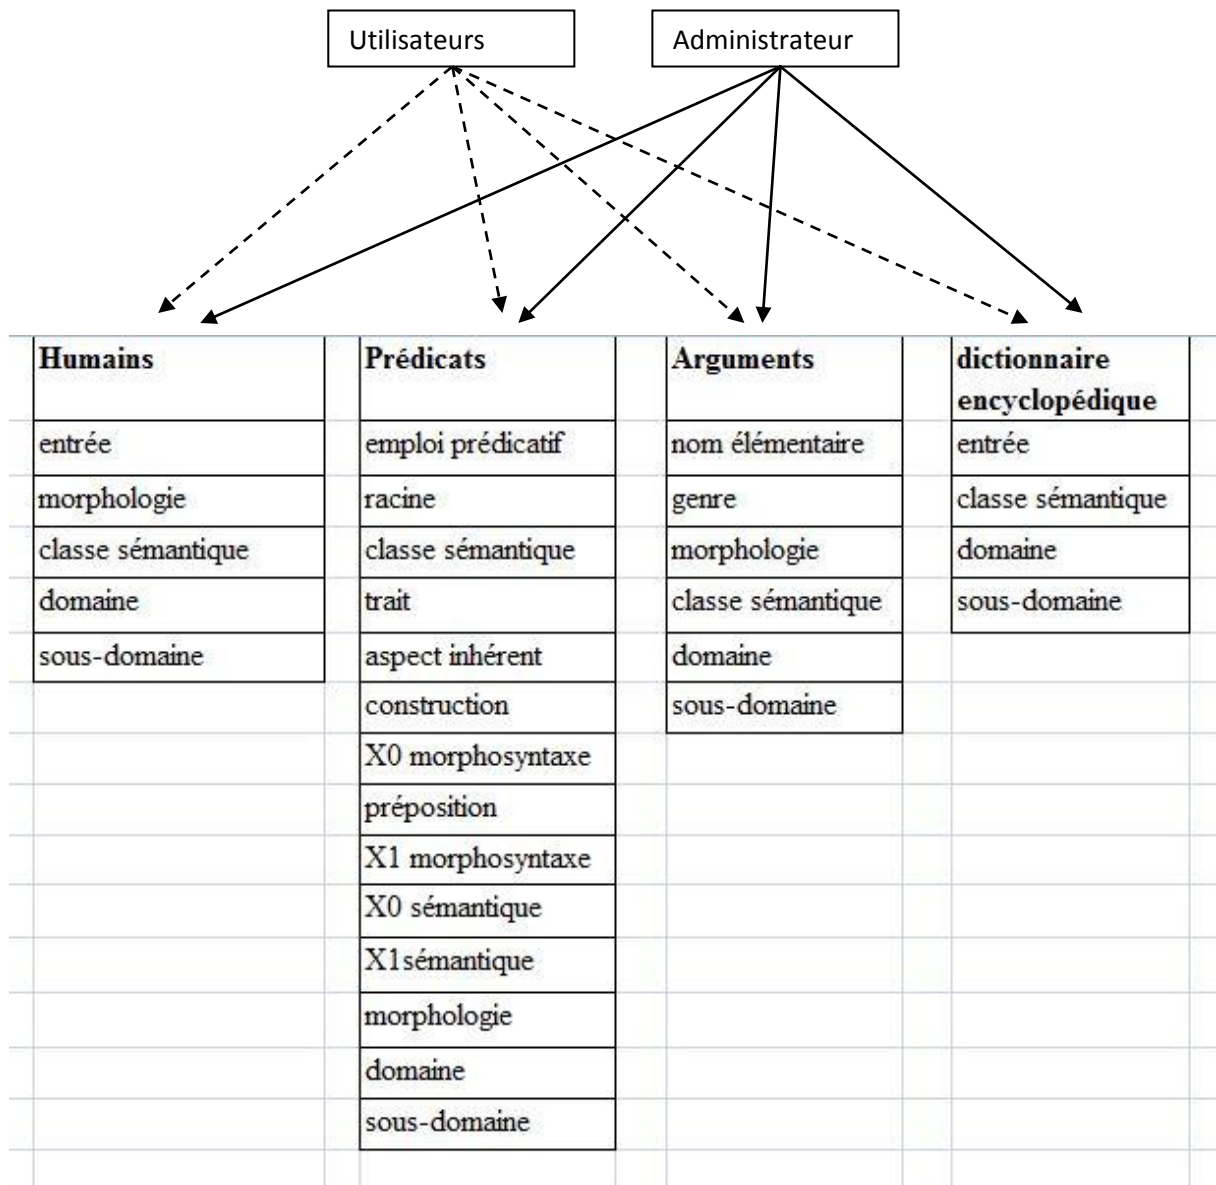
Utilisateurs

Administrateur

| Humains |
|---|
| entrée |
| morphologie |
| classe sémantique |
| domaine |
| sous-domaine |

| Prédicats |
|---|
| emploi prédicatif |
| racine |
| classe sémantique |
| trait |
| aspect inhérent |
| construction |
| X0 morphosyntaxe |
| préposition |
| X1 morphosyntaxe |
| X0 sémantique |
| X1sémantique |
| morphologie |
| domaine |
| sous-domaine |

| Arguments |
|---|
| nom élémentaire |
| genre |
| morphologie |
| classe sémantique |
| domaine |
| sous-domaine |

| dictionnaire encyclopédique |
|---|
| entrée |
| classe sémantique |
| domaine |
| sous-domaine |